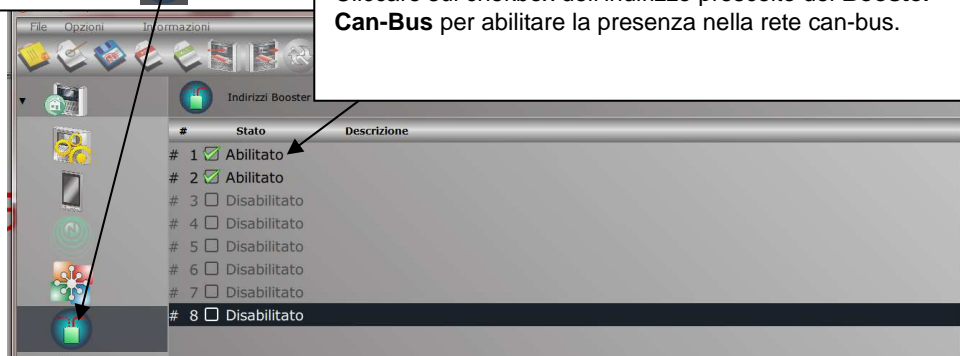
File Opzioni Informazioni

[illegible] Can-Bus per abilitare la presenza nella rete can-bus.

Indirizzi Booster

| # | Stato | Descrizione |
|---|---|---|
| # 1 | ☑ Abilitato | |
| # 2 | ☑ Abilitato | |
| # 3 | ☐ Disabilitato | |
| # 4 | ☐ Disabilitato | |
| # 5 | ☐ Disabilitato | |
| # 6 | ☐ Disabilitato | |
| # 7 | ☐ Disabilitato | |
| # 8 | ☐ Disabilitato | |